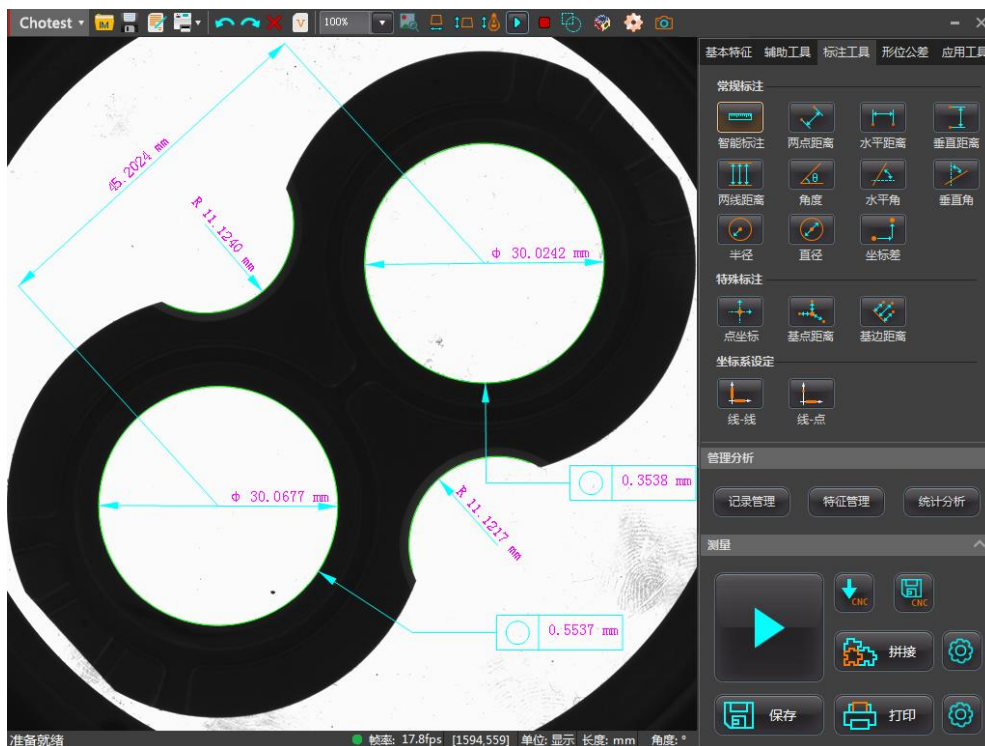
Chotest
100%
基本特征 辅助工具 标注工具 形位公差 应用工具
常规标注
智能标注 两点距离 水平距离 垂直距离
两线距离 角度 水平角 垂直角
半径 直径 坐标差
特殊标注
点坐标 基点距离 基边距离
坐标系设定
线-线 线-点
管理分析
记录管理 特征管理 统计分析
测量
CNC CNC
拼接
保存 打印

45.2024 mm
R 11.1240 mm
ϕ 30.0242 mm
ϕ 30.0677 mm
R 11.1217 mm
0.3538 mm
0.5537 mm

准备就绪
帧率: 17.8fps [1594,559] 单位: 显示 长度: mm 角度: °